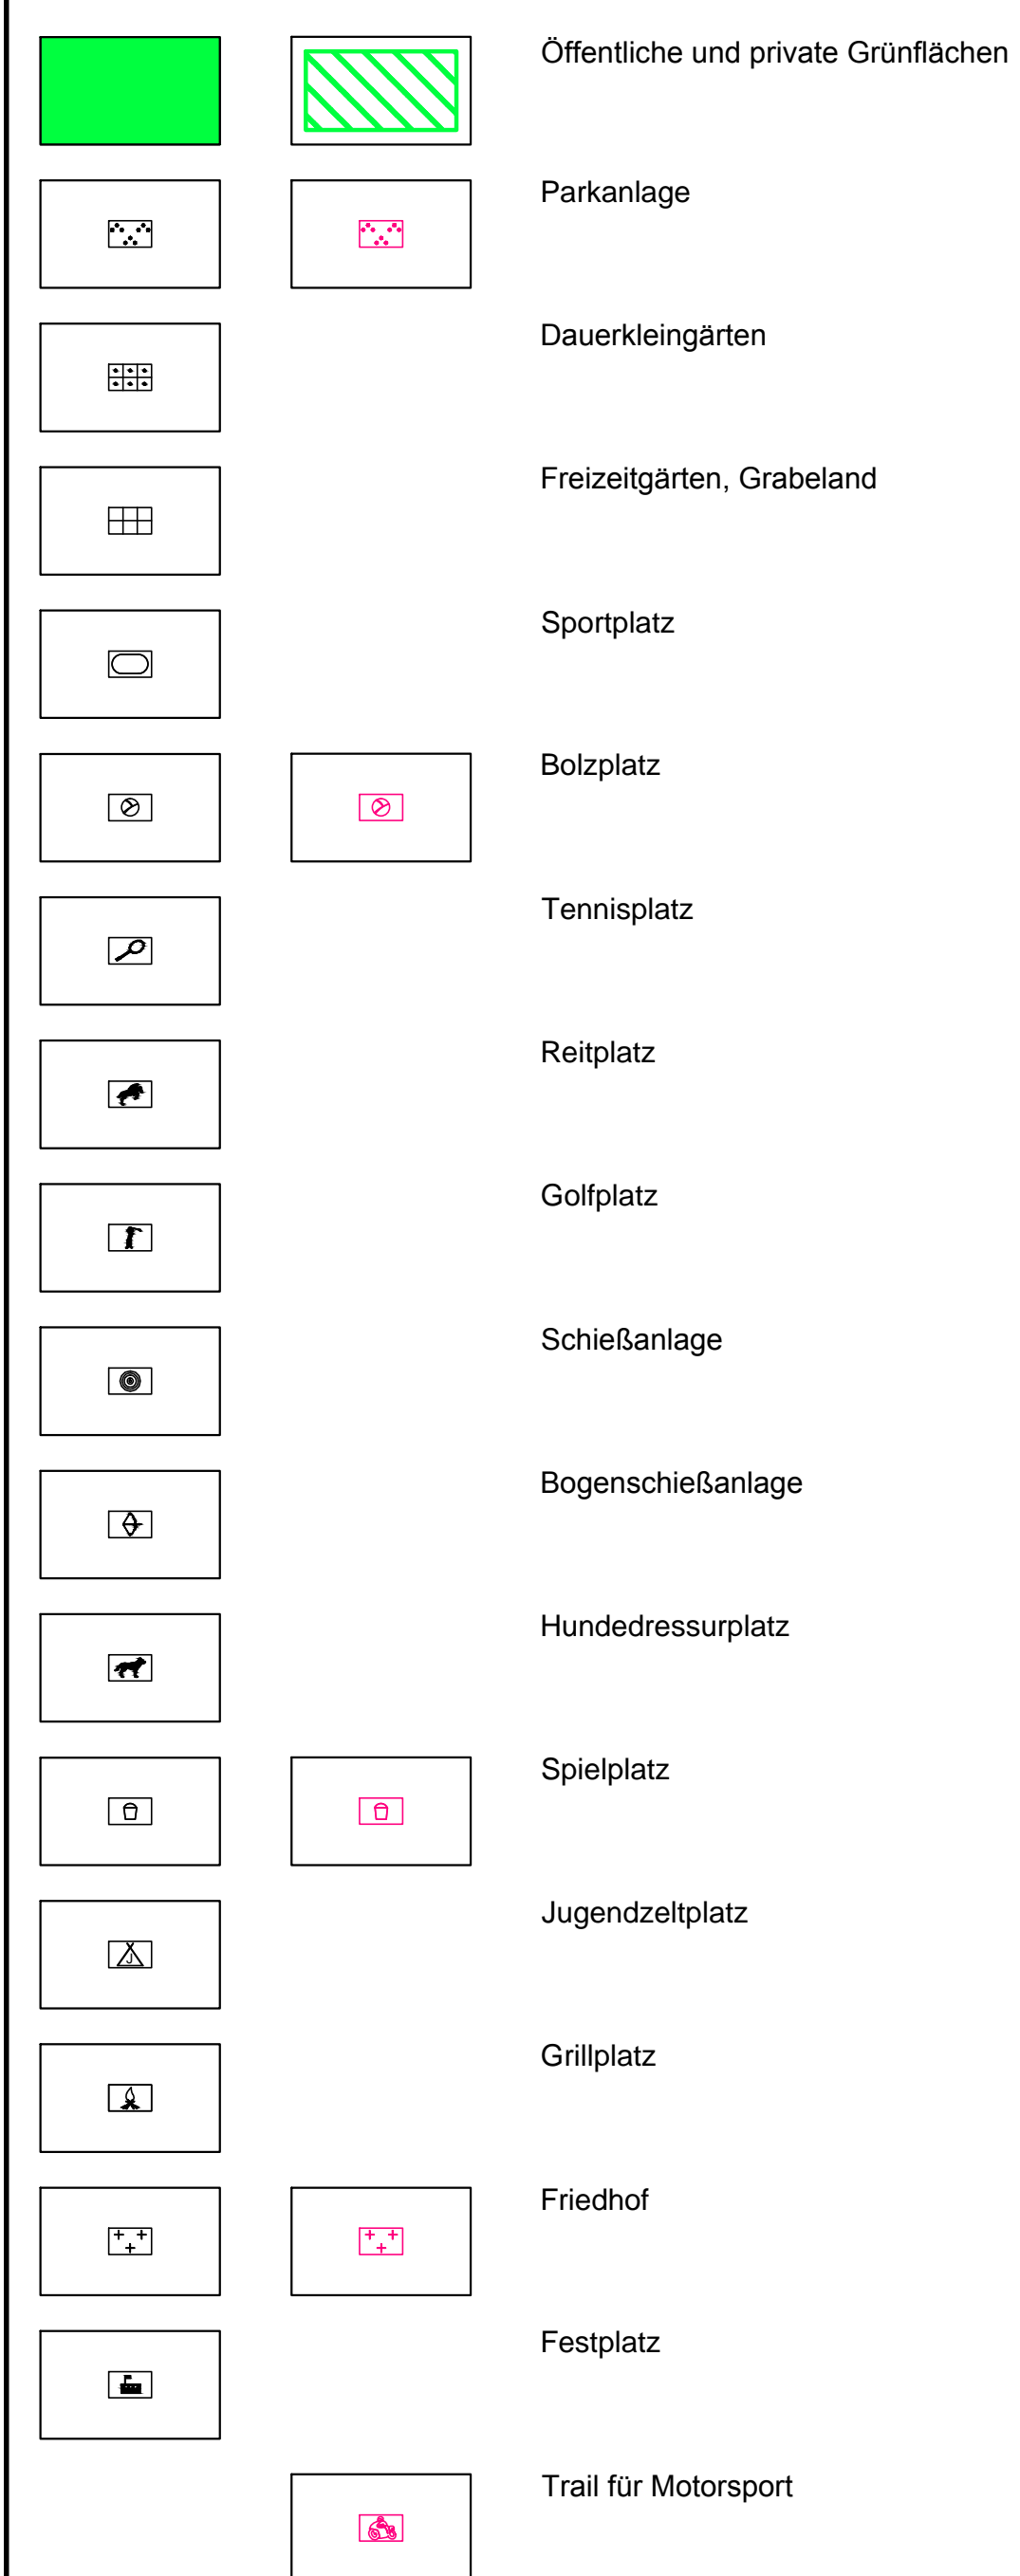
Öffentliche und private Grünflächen

Parkanlage

Dauerkleingärten

Freizeitgärten, Grabeland

Sportplatz

Bolzplatz

Tennisplatz

Reitplatz

Golfplatz

Schießanlage

Bogenschießanlage

Hundedressurplatz

Spielplatz

Jugendzeltplatz

Grillplatz

Friedhof

Festplatz

Trail für Motorsport